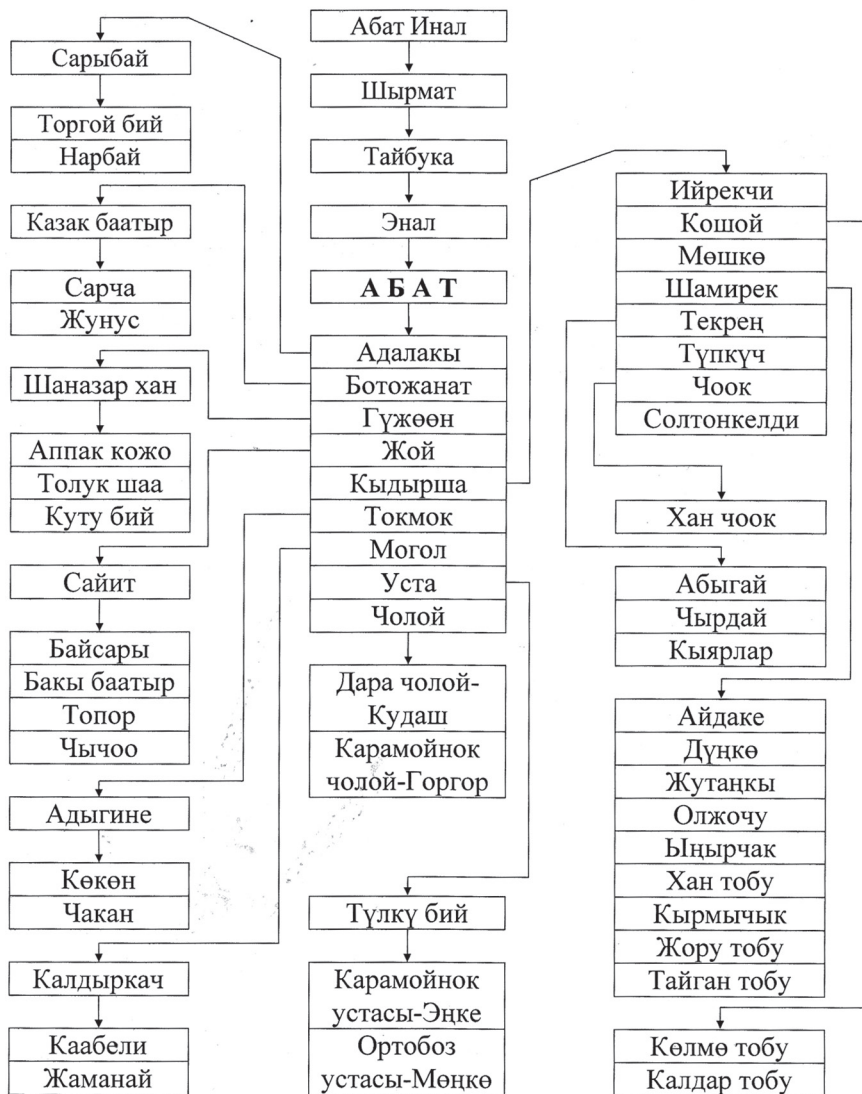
Абат Инал

Шырмат

Тайбука

Энал

АБАТ

Адалакы
Ботожанат
Гүжөөн
Жой
Кыдырша
Токмок
Могол
Уста
Чолой

Дара чолой-Кудаш
Карамойнок чолой-Горгор

Түлкү бий

Карамойнок устасы-Эңке
Ортобоз устасы-Мөңкө

Сарыбай

Торгой бий
Нарбай

Казак баатыр

Сарча
Жунус

Шаназар хан

Аппак кожо
Толук шаа
Куту бий

Сайит

Байсары
Бакы баатыр
Топор
Чычоо

Адыгине

Көкөн
Чакан

Калдыркач

Каабели
Жаманай

Ийрекчи
Кошой
Мөшкө
Шамирек
Текрең
Түпкүч
Чоок
Солтонкелди

Хан чоок

Абыгай
Чырдай
Кыярлар

Айдаке
Дүңкө
Жутаңкы
Олжочу
Ыңырчак
Хан тобу
Кырмычык
Жору тобу
Тайган тобу

Көлмө тобу
Калдар тобу